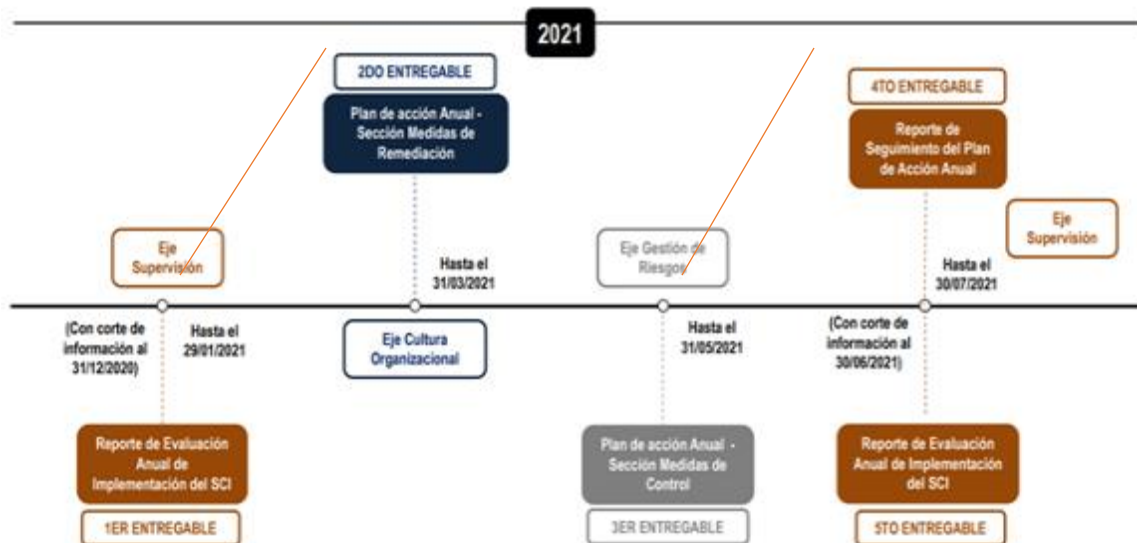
2021

2DO ENTREGABLE

Plan de acción Anual - Sección Medidas de Remediación

4TO ENTREGABLE

Reporte de Seguimiento del Plan de Acción Anual

Eje Supervisión

Eje Supervisión

Hasta el 31/03/2021

Eje Gestión de Riesgos

Hasta el 30/07/2021

(Con corte de información al 31/12/2020)

Hasta el 29/01/2021

Eje Cultura Organizacional

Hasta el 31/05/2021

(Con corte de información al 30/06/2021)

Reporte de Evaluación Anual de Implementación del SCI

1ER ENTREGABLE

Plan de acción Anual - Sección Medidas de Control

3ER ENTREGABLE

Reporte de Evaluación Anual de Implementación del SCI

5TO ENTREGABLE